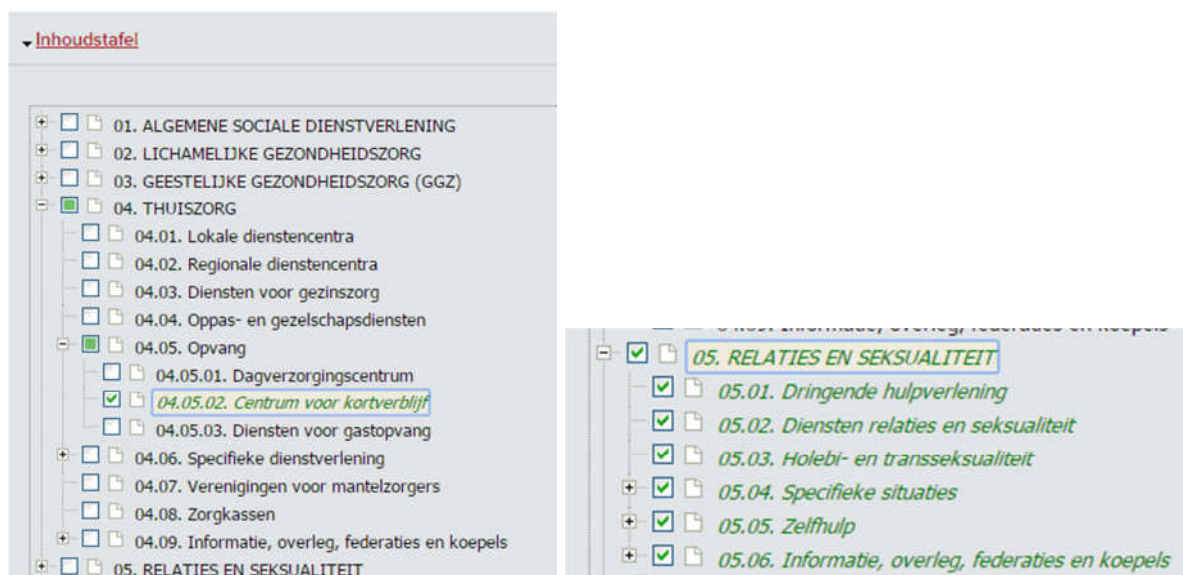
Inhoudstafel

01. ALGEMENE SOCIALE DIENSTVERLENING
02. LICHAMELIJKE GEZONDHEIDSZORG
03. GEESTELIJKE GEZONDHEIDSZORG (GGZ)
04. THUISZORG
04.01. Lokale dienstencentra
04.02. Regionale dienstencentra
04.03. Diensten voor gezinszorg
04.04. Oppas- en gezelschapsdiensten
04.05. Opvang
04.05.01. Dagverzorgingscentrum
04.05.02. Centrum voor kortverblijf
04.05.03. Diensten voor gastopvang
04.06. Specifieke dienstverlening
04.07. Verenigingen voor mantelzorgers
04.08. Zorgkassen
04.09. Informatie, overleg, federaties en koepels
05. RELATIES EN SEKSUALITEIT

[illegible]
05. RELATIES EN SEKSUALITEIT
05.01. Dringende hulpverlening
05.02. Diensten relaties en seksualiteit
05.03. Holebi- en transseksualiteit
05.04. Specifieke situaties
05.05. Zelfhulp
05.06. Informatie, overleg, federaties en koepels